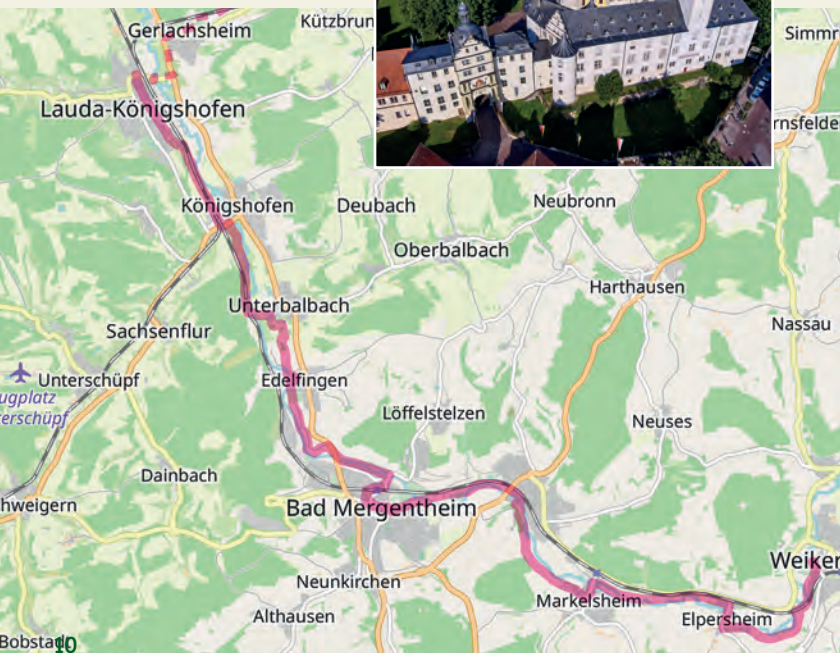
Gerlachsheim
Kützbrun
Simmr
Lauda-Königshofen
rnsfelde
Königshofen
Deubach
Neubronn
Oberbalbach
Harthausen
Unterbalbach
Nassau
Sachsenflur
Unterschüpf
ugplatz
erschüpf
Edelfingen
Löffelstelzen
Neuses
Dainbach
hweigern
Bad Mergentheim
Weiker
Neunkirchen
Markelsheim
Althausen
Elpersheim
Bobstad
10